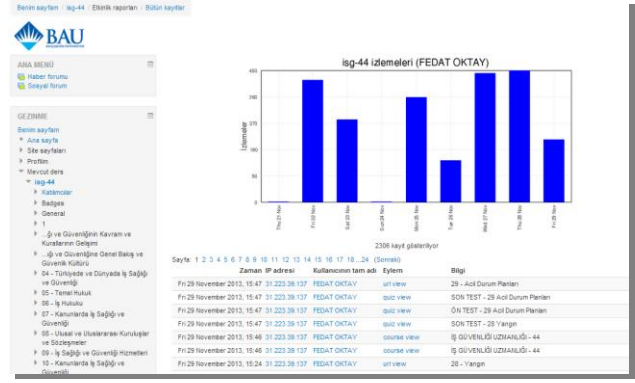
Benim sayfam / isg-44 / Etkinlik raporları / Bütün kayıtlar

BAU

ANA MENÜ
Haber forumu
Sosyal forum

GEZİNME
Benim sayfam
Ana sayfa
Site sayfaları
Profilim
Mevcut ders
isg-44
Katılımcılar
Badges
General
1
...ği ve Güvenliğinin Kavram ve Kurallarının Gelişimi
...ği ve Güvenliğine Genel Bakış ve Güvenlik Kültürü
04 - Türkiyede ve Dünyada İş Sağlığı ve Güvenliği
05 - Temel Hukuk
06 - İş Hukuku
07 - Kanunlarda İş Sağlığı ve Güvenliği
08 - Ulusal ve Uluslararası Kuruluşlar ve Sözleşmeler
09 - İş Sağlığı ve Güvenliği Hizmetleri
10 - Kanunlarda İş Sağlığı ve Güvenliği

isg-44 izlemeleri (FEDAT OKTAY)

450
400
350
300
250
200
150
100
50
0

İzlemeler

Thu 21 Nov
Fri 22 Nov
Sat 23 Nov
Sun 24 Nov
Mon 25 Nov
Tue 26 Nov
Wed 27 Nov
Thu 28 Nov
Fri 29 Nov

2306 kayıt gösteriliyor

Sayfa: 1 2 3 4 5 6 7 8 9 10 11 12 13 14 15 16 17 18 ...24 (Sonraki)

| Zaman | IP adresi | Kullanıcının tam adı | Eylem | Bilgi |
|---|---|---|---|---|
| Fri 29 November 2013, 15:47 | 31.223.39.137 | FEDAT OKTAY | url view | 29 - Acil Durum Planları |
| Fri 29 November 2013, 15:47 | 31.223.39.137 | FEDAT OKTAY | quiz view | SON TEST - 29 Acil Durum Planları |
| Fri 29 November 2013, 15:47 | 31.223.39.137 | FEDAT OKTAY | quiz view | ÖN TEST - 29 Acil Durum Planları |
| Fri 29 November 2013, 15:47 | 31.223.39.137 | FEDAT OKTAY | quiz view | SON TEST - 28 Yangın |
| Fri 29 November 2013, 15:46 | 31.223.39.137 | FEDAT OKTAY | course view | İŞ GÜVENLİĞİ UZMANLIĞI - 44 |
| Fri 29 November 2013, 15:46 | 31.223.39.137 | FEDAT OKTAY | course view | İŞ GÜVENLİĞİ UZMANLIĞI - 44 |
| Fri 29 November 2013, 15:24 | 31.223.39.137 | FEDAT OKTAY | url view | 28 - Yangın |